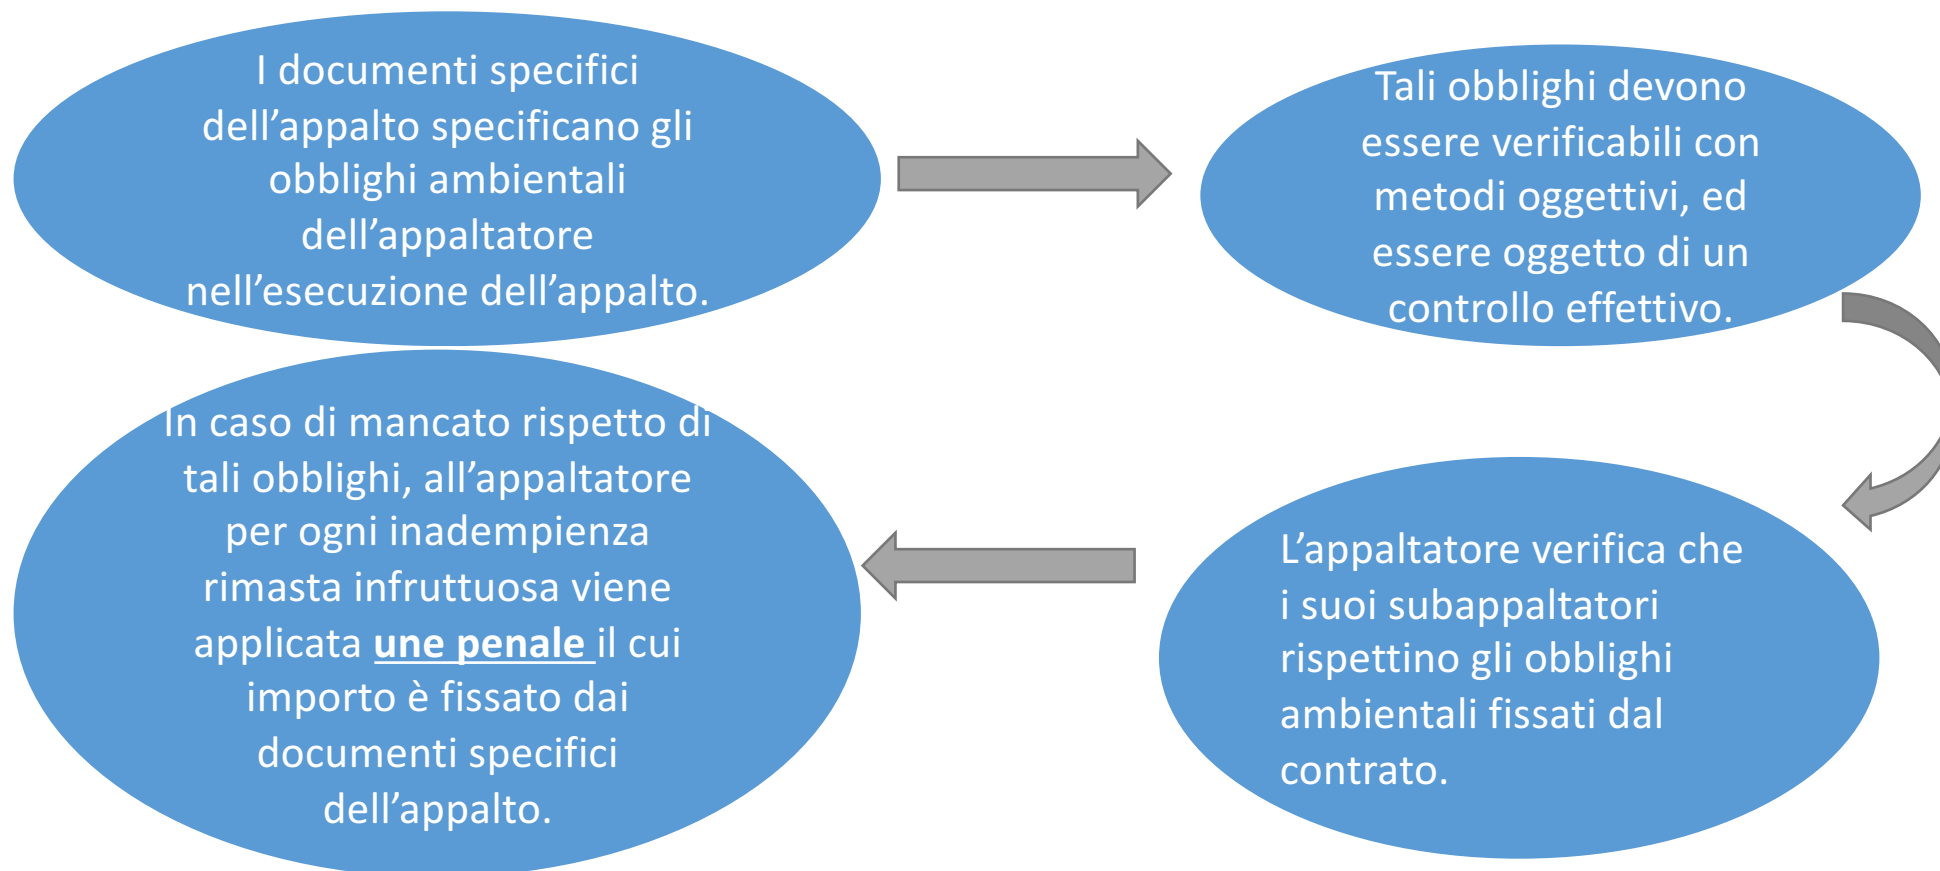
I documenti specifici dell’appalto specificano gli obblighi ambientali dell’appaltatore nell’esecuzione dell’appalto.

Tali obblighi devono essere verificabili con metodi oggettivi, ed essere oggetto di un controllo effettivo.

L’appaltatore verifica che i suoi subappaltatori rispettino gli obblighi ambientali fissati dal contrato.

In caso di mancato rispetto di tali obblighi, all’appaltatore per ogni inadempienza rimasta infruttuosa viene applicata une penale il cui importo è fissato dai documenti specifici dell’appalto.